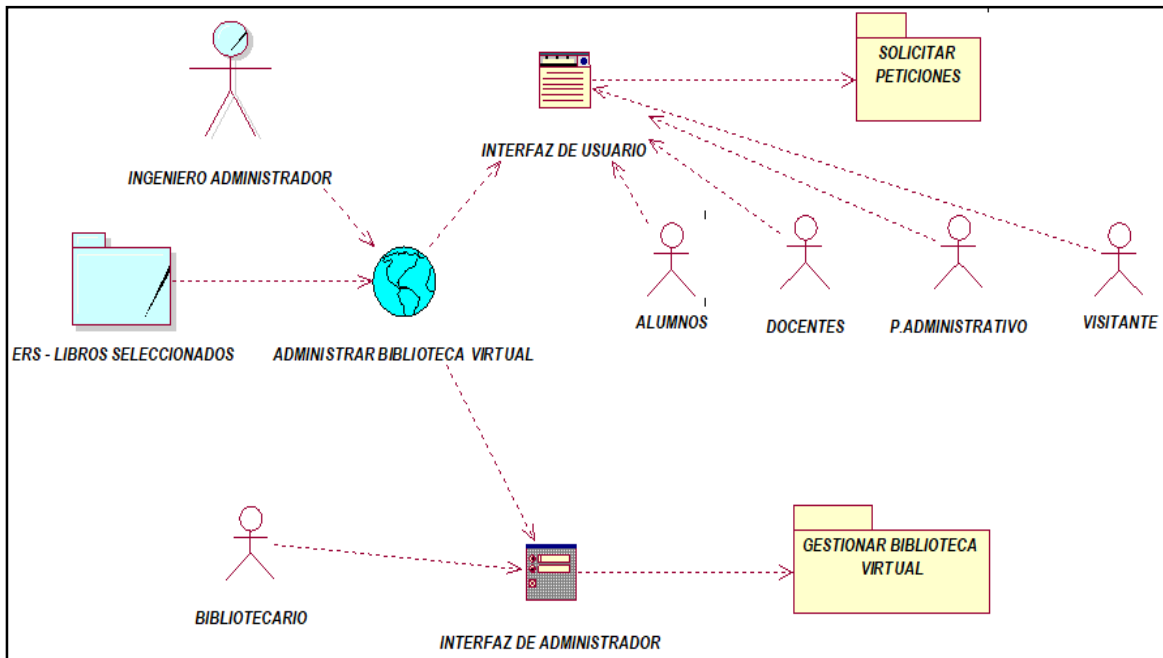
SOLICITAR PETICIONES

INGENIERO ADMINISTRADOR

INTERFAZ DE USUARIO

ALUMNOS

DOCENTES

P.ADMINISTRATIVO

VISITANTE

ERS - LIBROS SELECCIONADOS

ADMINISTRAR BIBLIOTECA VIRTUAL

BIBLIOTECARIO

GESTIONAR BIBLIOTECA VIRTUAL

INTERFAZ DE ADMINISTRADOR